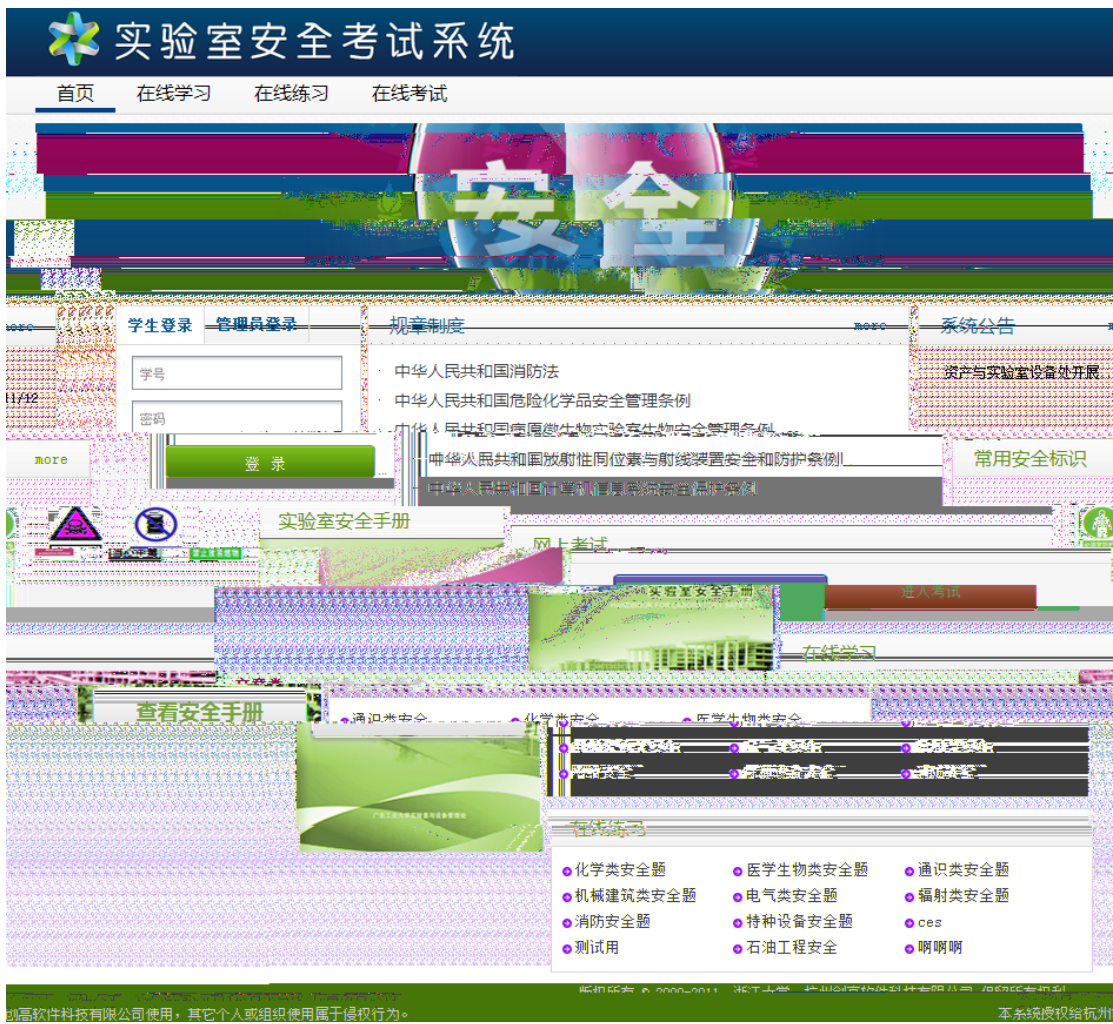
实验室安全考试系统

首页 在线学习 在线练习 在线考试

安全

more

学生登录 管理员登录

学号

密码

登 录

规章制度

more

中华人民共和国消防法

中华人民共和国危险化学品安全管理条例

中华人民共和国病原微生物实验室生物安全管理条例

中华人民共和国放射性同位素与射线装置安全和防护条例

中华人民共和国计算机信息系统安全保护条例

系统公告

资产与实验室设备处开展

常用安全标识

more

实验室安全手册

网上考试

进入考试

实验室安全手册

在线学习

查看安全手册

通识类安全 化学类安全 医学生物类安全

在线练习

化学类安全题 医学生物类安全题 通识类安全题

机械建筑类安全题 电气类安全题 辐射类安全题

消防安全题 特种设备安全题 ces

测试用 石油工程安全 啊啊啊

版权所有 © 2009-2011 浙江大学 杭州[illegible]科技有限公司 保留所有权利

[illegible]高软件科技有限公司使用，其它个人或组织使用属于侵权行为。

本系统授权给杭州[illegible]